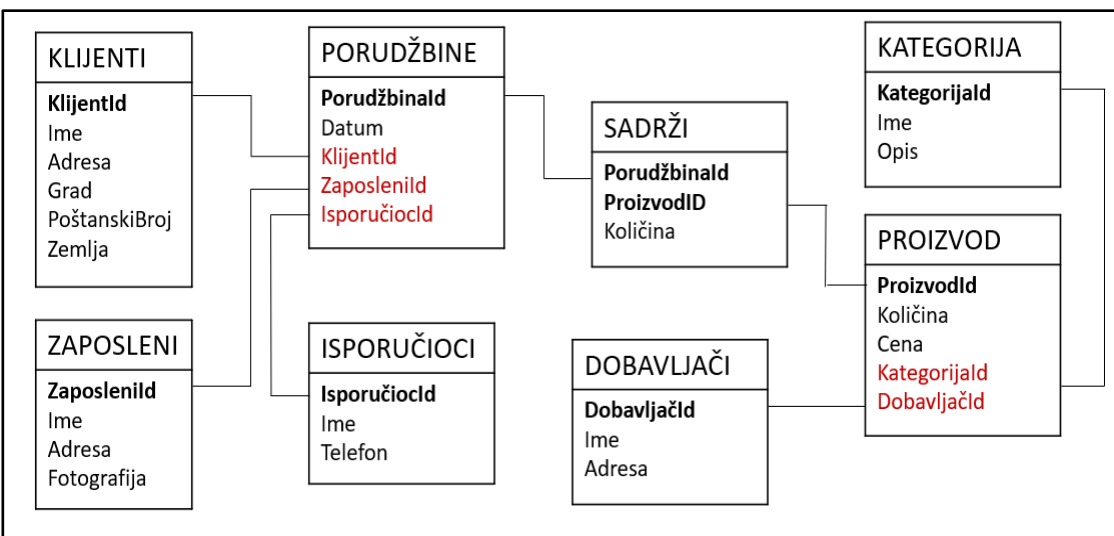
KLIJENTI

KlijentId
Ime
Adresa
Grad
PoštanskiBroj
Zemlja

PORUDŽBINE

PorudžbinaId
Datum
KlijentId
ZaposleniId
IsporučiocId

SADRŽI

PorudžbinaId
ProizvodID
Količina

KATEGORIJA

KategorijaId
Ime
Opis

PROIZVOD

ProizvodId
Količina
Cena
KategorijaId
DobavljačId

ZAPOSLENI

ZaposleniId
Ime
Adresa
Fotografija

ISPORUČIOCI

IsporučiocId
Ime
Telefon

DOBAVLJAČI

DobavljačId
Ime
Adresa